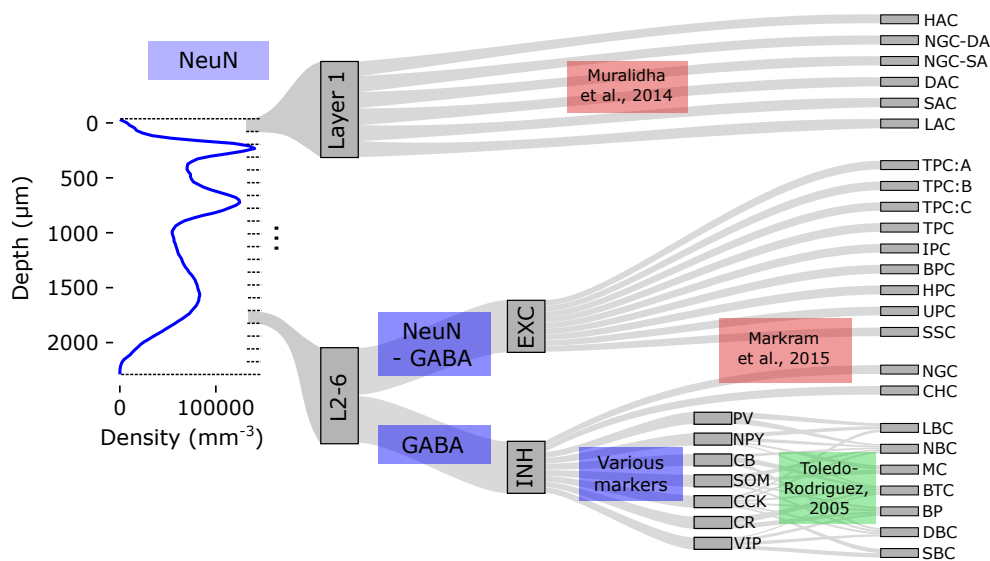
NeuN

Depth (μm)

0
500
1000
1500
2000

0
100000
Density (mm$^{-3}$)

Layer 1

L2-6

NeuN - GABA

GABA

EXC

INH

Muralidha et al., 2014

Markram et al., 2015

Various markers

Toledo-Rodriguez, 2005

HAC
NGC-DA
NGC-SA
DAC
SAC
LAC

TPC:A
TPC:B
TPC:C
TPC
IPC
BPC
HPC
UPC
SSC

NGC
CHC

PV
NPY
CB
SOM
CCK
CR
VIP

LBC
NBC
MC
BTC
BP
DBC
SBC